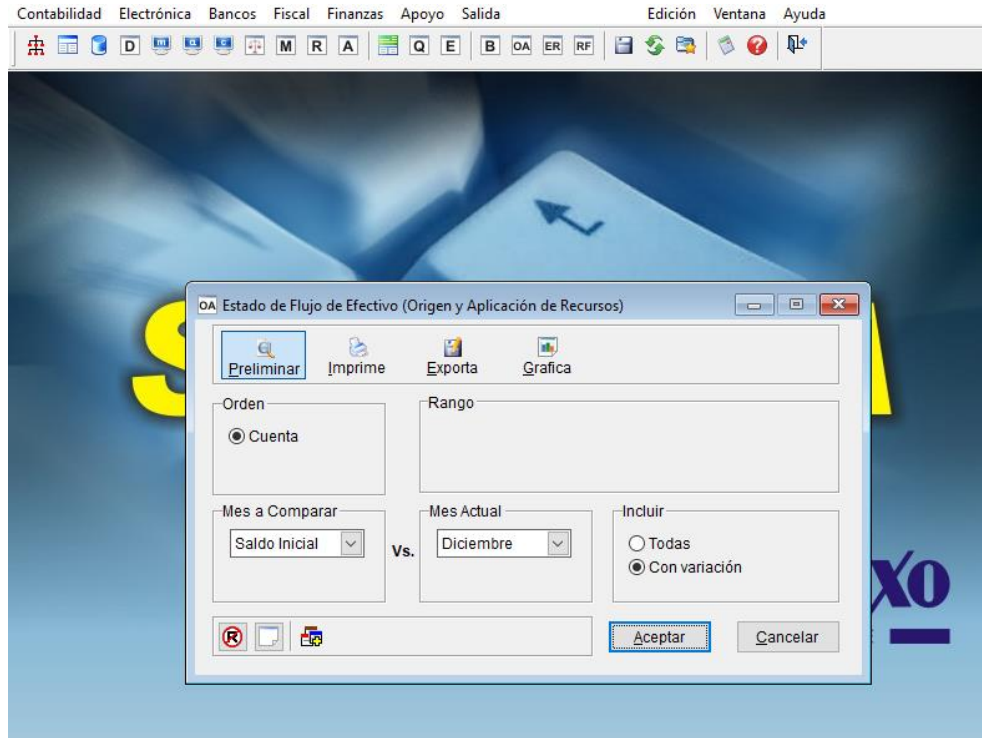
Contabilidad Electrónica Bancos Fiscal Finanzas Apoyo Salida Edición Ventana Ayuda

D M R A Q E B OA ER RF

OA Estado de Flujo de Efectivo (Origen y Aplicación de Recursos)

Preliminar Imprime Exporta Grafica

Orden
Cuenta

Rango

Mes a Comparar
Saldo Inicial

Vs.

Mes Actual
Diciembre

Incluir
Todas
Con variación

Aceptar Cancelar

XO